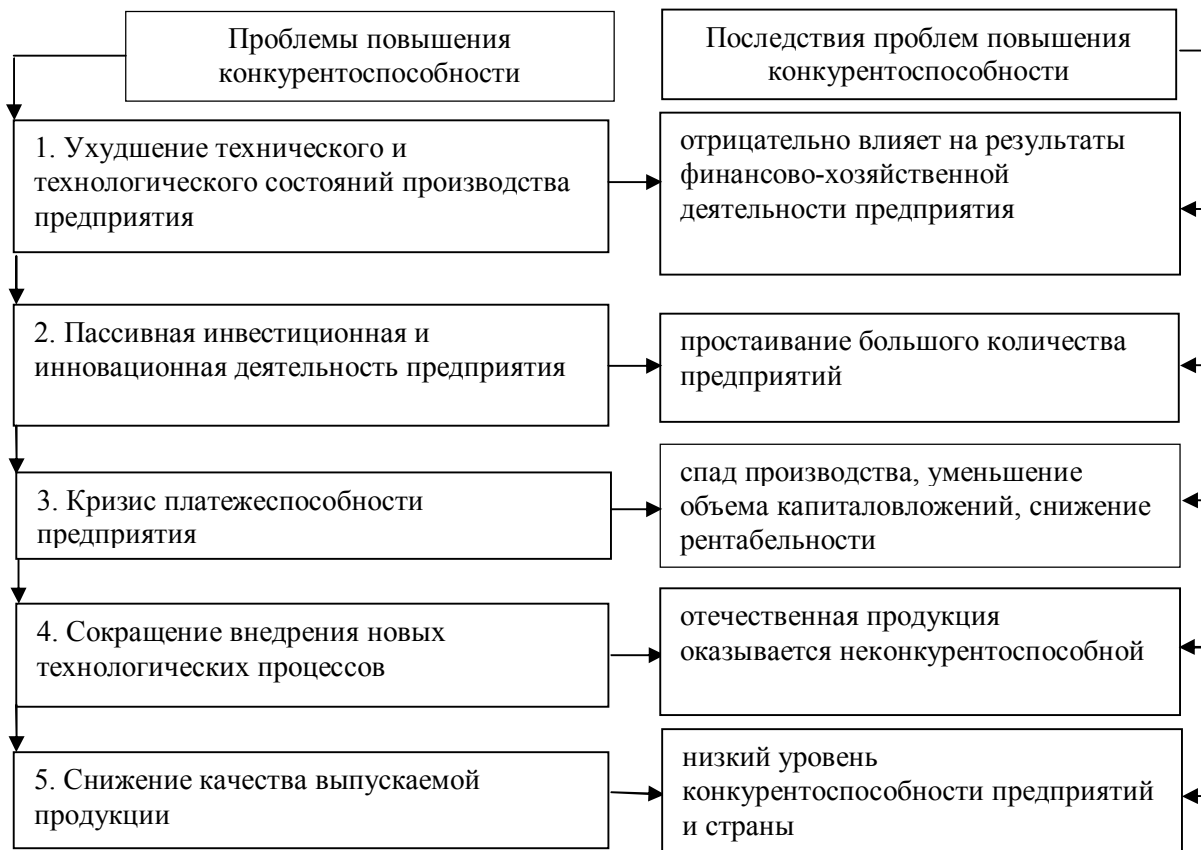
Проблемы повышения конкурентоспособности

Последствия проблем повышения конкурентоспособности

1. Ухудшение технического и технологического состояний производства предприятия

отрицательно влияет на результаты финансово-хозяйственной деятельности предприятия

2. Пассивная инвестиционная и инновационная деятельность предприятия

простаивание большого количества предприятий

3. Кризис платежеспособности предприятия

спад производства, уменьшение объема капиталовложений, снижение рентабельности

4. Сокращение внедрения новых технологических процессов

отечественная продукция оказывается неконкурентоспособной

5. Снижение качества выпускаемой продукции

низкий уровень конкурентоспособности предприятий и страны